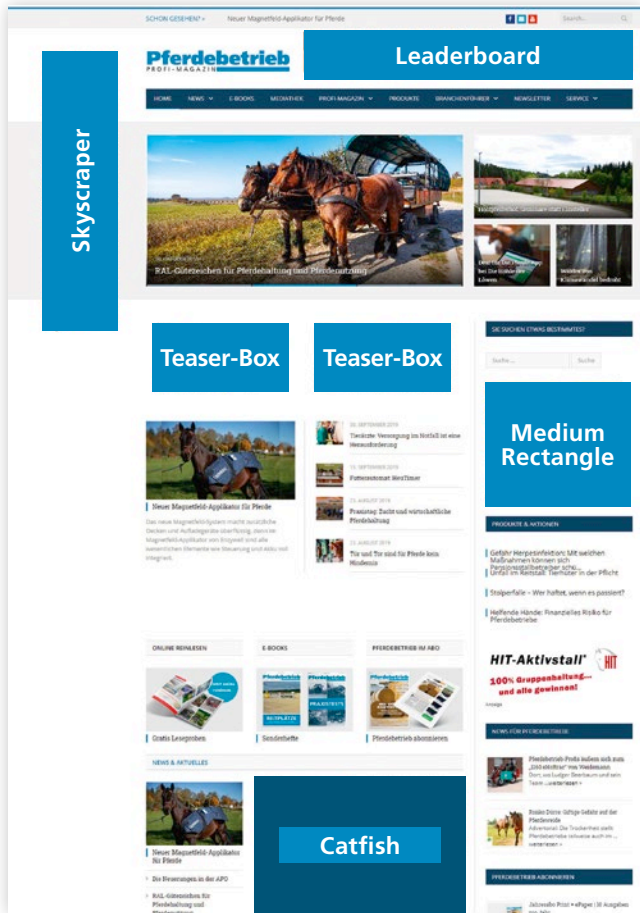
SCHON GESEHEN? » Neuer Magnetfeld-Applikator für Pferde

Suche...

Skyscraper

Pferdebetrieb
PROFI-MAGAZIN

Leaderboard

HOME NEWS E-BOOKS MEDIATHEK PROFI-MAGAZIN PRODUKTE BRANCHENFÜHRER NEWSLETTER SERVICE

RAL-Gütezeichen für Pferdehaltung und Pferdenutzung

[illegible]

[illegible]

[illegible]

Teaser-Box

Teaser-Box

SIE SUCHEN ETWAS BESTIMMTES?

Suche ...

Suche

Medium Rectangle

Neuer Magnetfeld-Applikator für Pferde

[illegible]

Tierärzte: Versorgung im Notfall ist eine Herausforderung

Futterautomat HeuTimer

Praxistag: Zucht und wirtschaftliche Pferdehaltung

Tür und Tor sind für Pferde kein Hindernis

PRODUKTE & AKTIONEN

Gefahr Herpesinfektion: Mit welchen Maßnahmen können sich Pensionsstallbetreiber schü...

Unfall im Reitstall: Tierhüter in der Pflicht

Stolperfalle – Wer haftet, wenn es passiert?

Helfende Hände: Finanzielles Risiko für Pferdebetriebe

ONLINE REINLESEN

E-BOOKS

PFERDEBETRIEB IM ABO

Gratis Leseproben

Sonderhefte

Pferdebetrieb abonnieren

HIT-Aktivstall®

100% Gruppenhaltung... und alle gewinnen!

HIT

NEWS FÜR PFERDEBETRIEBE

NEWS & AKTUELLES

Neuer Magnetfeld-Applikator für Pferde

Die Neuerungen in der APO

RAL-Gütezeichen für Pferdehaltung und Pferdenutzung

Catfish

PFERDEBETRIEB ABONNIEREN

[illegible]